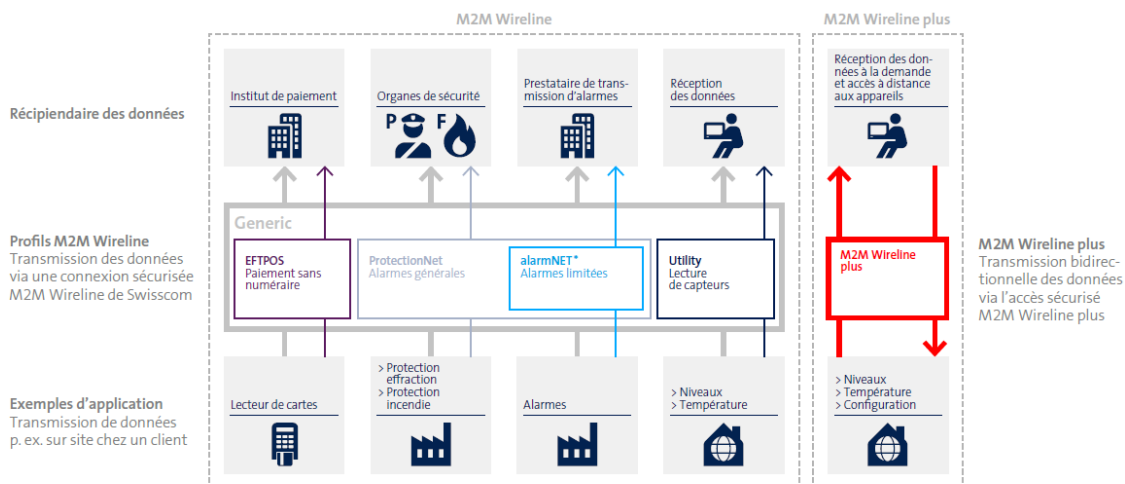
M2M Wireline

M2M Wireline plus

Récipiendaire des données

Institut de paiement

Organes de sécurité

P F

Prestataire de transmission d'alarmes

Réception des données

Réception des données à la demande et accès à distance aux appareils

Profils M2M Wireline
Transmission des données via une connexion sécurisée M2M Wireline de Swisscom

Generic

EFTPOS
Paiement sans numéraire

ProtectionNet
Alarmes générales

alarmNET*
Alarmes limitées

Utility
Lecture de capteurs

M2M Wireline plus

M2M Wireline plus
Transmission bidirectionnelle des données via l'accès sécurisé M2M Wireline plus

Exemples d'application
Transmission de données p. ex. sur site chez un client

Lecteur de cartes

> Protection effraction
> Protection incendie

Alarmes

> Niveaux
> Température

> Niveaux
> Température
> Configuration